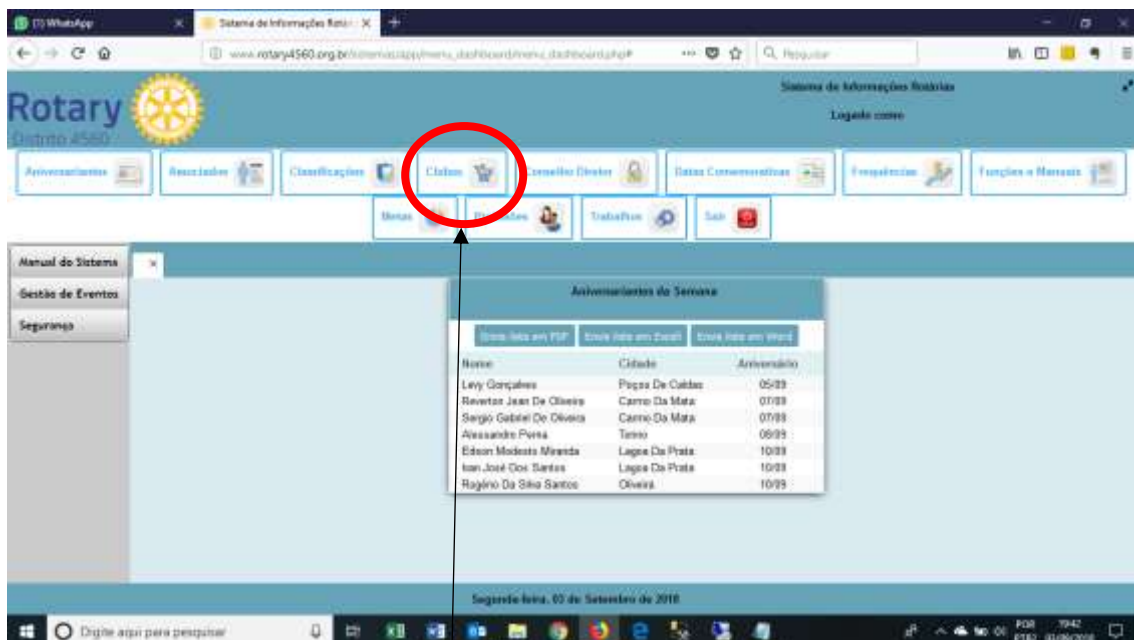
(1) WhatsApp
Sistema de Informações Rotári
www.rotary4560.org.br/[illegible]
Pesquisar

Rotary
Distrito 4560

Sistema de Informações Rotárias
Logado como

Aniversariantes
Associados
Classificações
Clubes
Conselho Diretor
Datas Comemorativas
Frequências
Funções e Manuais
Metas
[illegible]ades
Trabalhos
Sair

Manual do Sistema
Gestão de Eventos
Segurança

Aniversariantes da Semana

Envia lista em PDF
Envia lista em Excel
Envia lista em Word

| Nome | Cidade | Aniversário |
|---|---|---|
| Levy Gonçalves | Poços De Caldas | 05/09 |
| Reverton Jean De Oliveira | Carmo Da Mata | 07/09 |
| Sergio Gabriel De Oliveira | Carmo Da Mata | 07/09 |
| Alessandro Perna | Tenno | 08/09 |
| Edson Modesto Miranda | Lagoa Da Prata | 10/09 |
| Ivan José Dos Santos | Lagoa Da Prata | 10/09 |
| Rogério Da Silva Santos | Oliveira | 10/09 |

Segunda-feira, 03 de Setembro de 2018

Digite aqui para pesquisar
POR
PTB2
19:42
03/09/2018